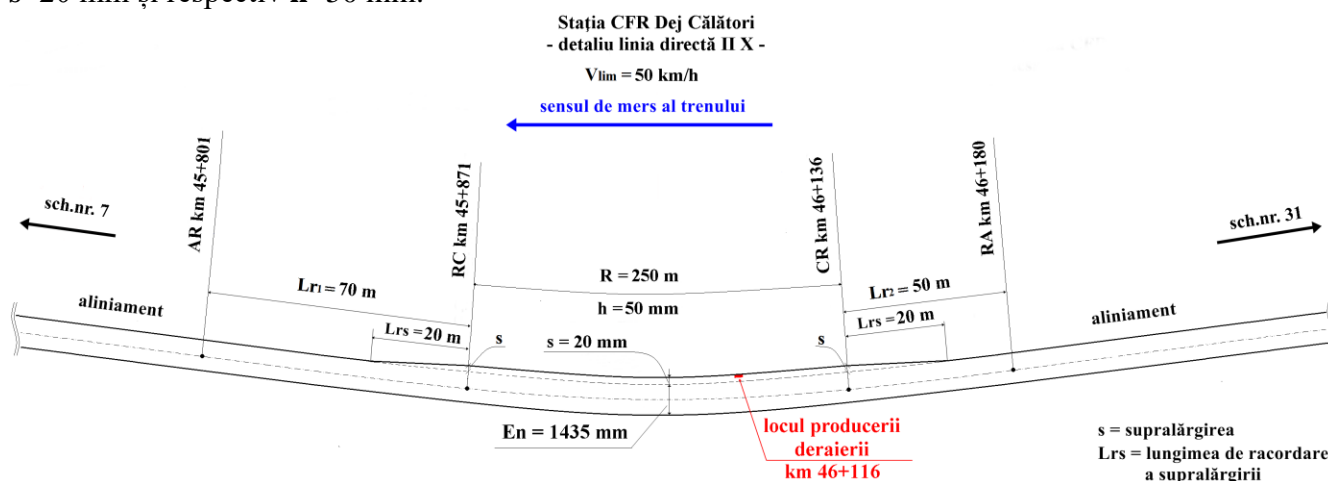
s=20 mm și respectiv R=50 mm.

Stația CFR Dej Călători
- detaliu linia directă II X -
$V_{lim}$ = 50 km/h

sensul de mers al trenului

sch.nr. 7
AR km 45+801
RC km 45+871
CR km 46+136
RA km 46+180
sch.nr. 31

aliniament
$Lr_1$ = 70 m
R = 250 m
h = 50 mm
$Lr_2$ = 50 m
aliniament
Lrs = 20 m
s
s = 20 mm
s
Lrs = 20 m

En = 1435 mm
locul producerii deraierii
km 46+116

s = supralărgirea
Lrs = lungimea de racordare a supralărgirii